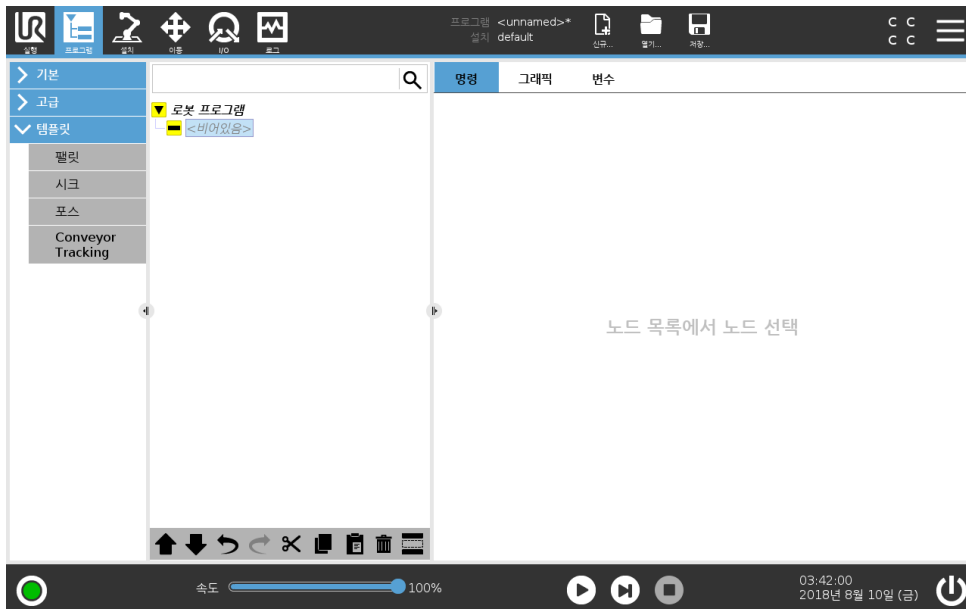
실행 프로그램 설치 이동 I/O 로그

프로그램 <unnamed>*
설치 default

신규... 열기... 저장...

C C
C C

기본
고급
템플릿
팰릿
시크
포스
Conveyor Tracking

로봇 프로그램
<비어있음>

명령 그래픽 변수

노드 목록에서 노드 선택

속도 100%

03:42:00
2018년 8월 10일 (금)